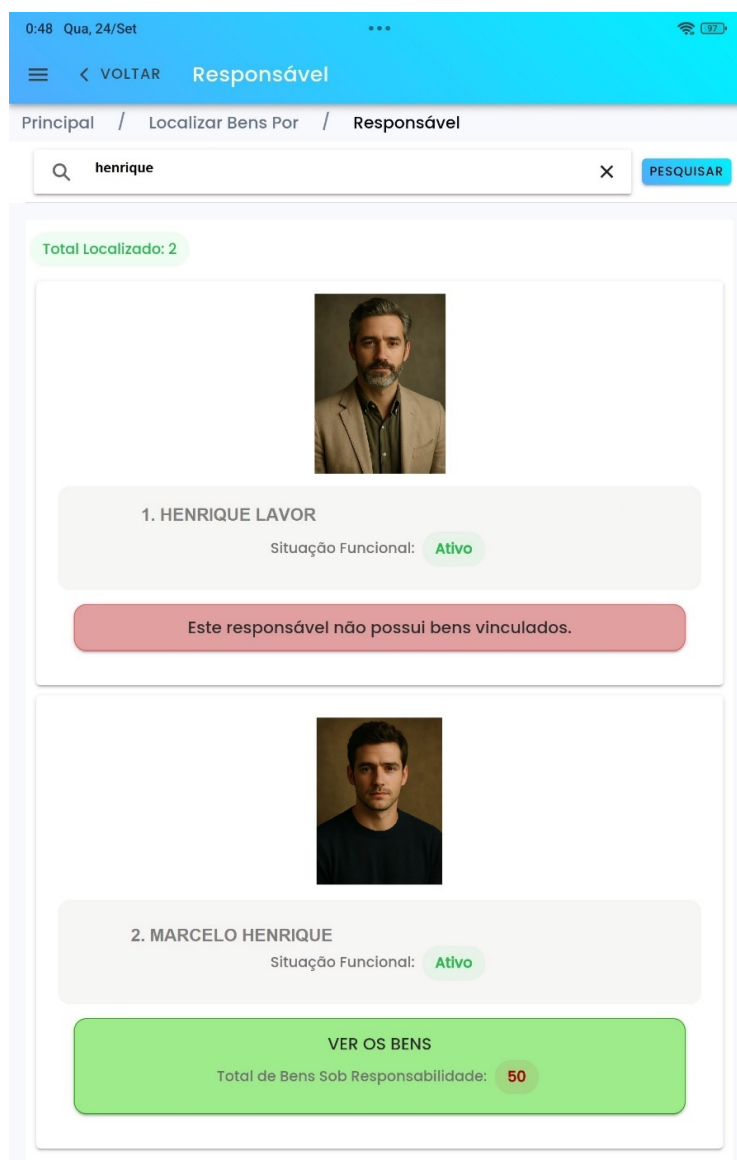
0:48 Qua, 24/Set

97

VOLTAR Responsável

Principal / Localizar Bens Por / Responsável

henrique

PESQUISAR

Total Localizado: 2

1. HENRIQUE LAVOR

Situação Funcional: Ativo

Este responsável não possui bens vinculados.

2. MARCELO HENRIQUE

Situação Funcional: Ativo

VER OS BENS

Total de Bens Sob Responsabilidade: 50